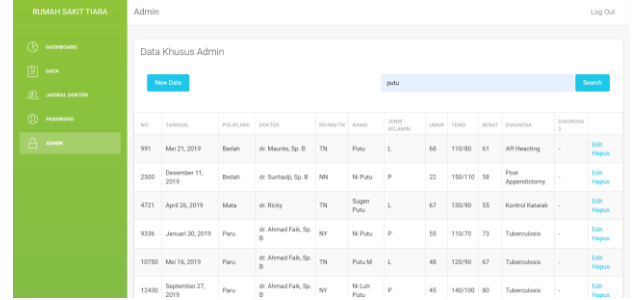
RUMAH SAKIT TIARA

DASHBOARD
DATA
JADWAL DOKTER
PASSWORD
ADMIN

Admin

Log Out

Data Khusus Admin

New Data

putu

Search

| NO | TANGGAL | POLIKLINIK | DOKTER | NY/NN/TN | NAMA | JENIS KELAMIN | UMUR | TENSI | BERAT | DIAGNOSA | DIAGNOSA 2 | |
|---|---|---|---|---|---|---|---|---|---|---|---|---|
| 991 | Mei 21, 2019 | Bedah | dr. Maurits, Sp. B | TN | Putu | L | 68 | 110/80 | 61 | Aff Heacting | - | Edit Hapus |
| 2500 | Desember 11, 2019 | Bedah | dr. Sunhadji, Sp. B | NN | Ni Putu | P | 22 | 150/110 | 58 | Post Appendictomy | - | Edit Hapus |
| 4721 | April 26, 2019 | Mata | dr. Ricky | TN | Sugen Putu | L | 67 | 130/90 | 55 | Kontrol Katarak | - | Edit Hapus |
| 9336 | Januari 30, 2019 | Paru | dr. Ahmad Faik, Sp. B | NY | Ni Putu | P | 55 | 110/70 | 73 | Tuberculosis | - | Edit Hapus |
| 10750 | Mei 16, 2019 | Paru | dr. Ahmad Faik, Sp. B | TN | Putu M | L | 48 | 120/90 | 67 | Tuberculosis | - | Edit Hapus |
| 12430 | September 27, 2019 | Paru | dr. Ahmad Faik, Sp. B | NY | Ni Luh Putu | P | 45 | 140/100 | 80 | Tuberculosis | - | Edit Hapus |